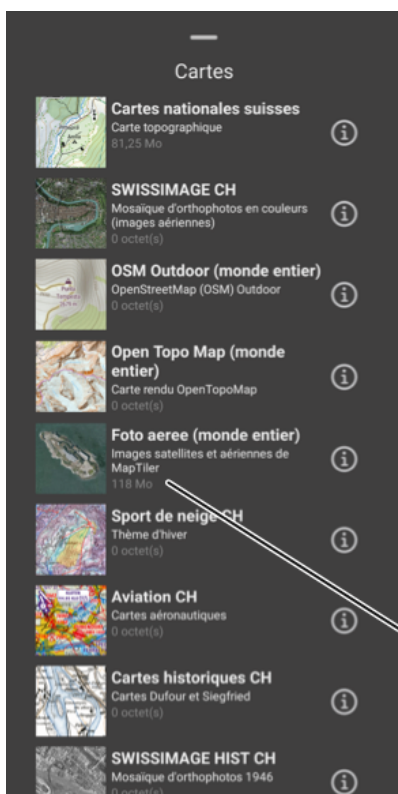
Cartes

Cartes nationales suisses
Carte topographique
81,25 Mo

SWISSIMAGE CH
Mosaïque d'orthophotos en couleurs (images aériennes)
0 octet(s)

OSM Outdoor (monde entier)
OpenStreetMap (OSM) Outdoor
0 octet(s)

Open Topo Map (monde entier)
Carte rendu OpenTopoMap
0 octet(s)

Foto aeree (monde entier)
Images satellites et aériennes de MapTiler
118 Mo

Sport de neige CH
Thème d'hiver
0 octet(s)

Aviation CH
Cartes aéronautiques
0 octet(s)

Cartes historiques CH
Cartes Dufour et Siegfried
0 octet(s)

SWISSIMAGE HIST CH
Mosaïque d'orthophotos 1946
0 octet(s)